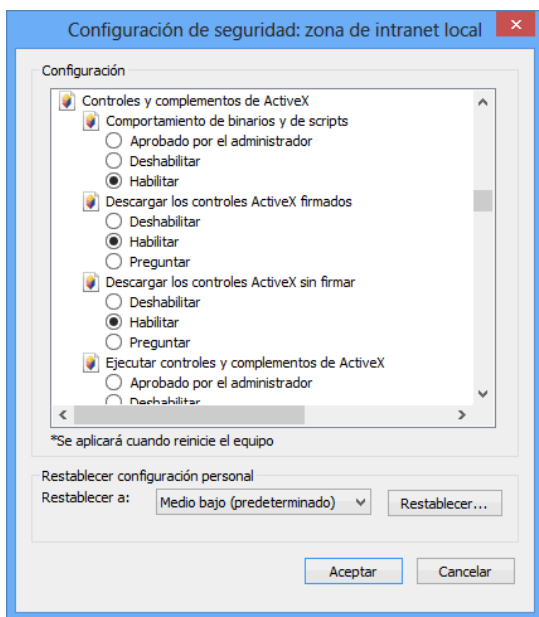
Configuración de seguridad: zona de intranet local

Configuración

Controles y complementos de ActiveX
Comportamiento de binarios y de scripts
Aprobado por el administrador
Deshabilitar
Habilitar
Descargar los controles ActiveX firmados
Deshabilitar
Habilitar
Preguntar
Descargar los controles ActiveX sin firmar
Deshabilitar
Habilitar
Preguntar
Ejecutar controles y complementos de ActiveX
Aprobado por el administrador
Deshabilitar

*Se aplicará cuando reinicie el equipo

Restablecer configuración personal
Restablecer a: Medio bajo (predeterminado)
Restablecer...

Aceptar
Cancelar